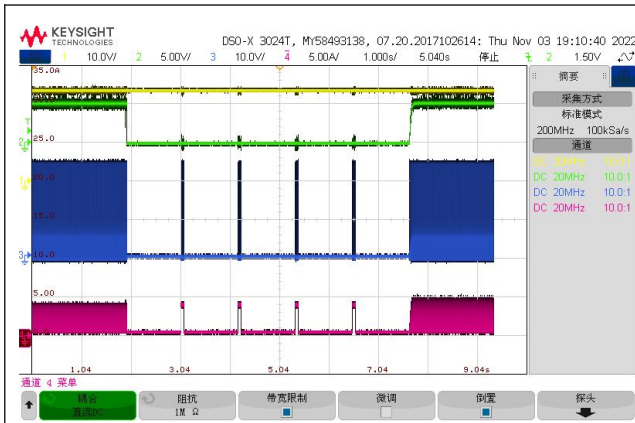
KEYSIGHT TECHNOLOGIES
DSO-X 3024T, MY58493138, 07.20.2017102614: Thu Nov 03 19:10:40 2022
1 10.0V/ 2 5.00V/ 3 10.0V/ 4 5.00A/ 1.000s/ 5.040s 停止 2 1.50V
35.0A
25.0
20.0
10.0
5.00
1.04 3.04 5.04 7.04 9.04s
摘要
采集方式
标准模式
200MHz 100kSa/s
通道
DC 20MHz 10.0:1
DC 20MHz 10.0:1
DC 20MHz 10.0:1
DC 20MHz 10.0:1
通道 4 菜单
耦合 直流DC
阻抗 1M Ω
带宽限制
微调
倒置
探头